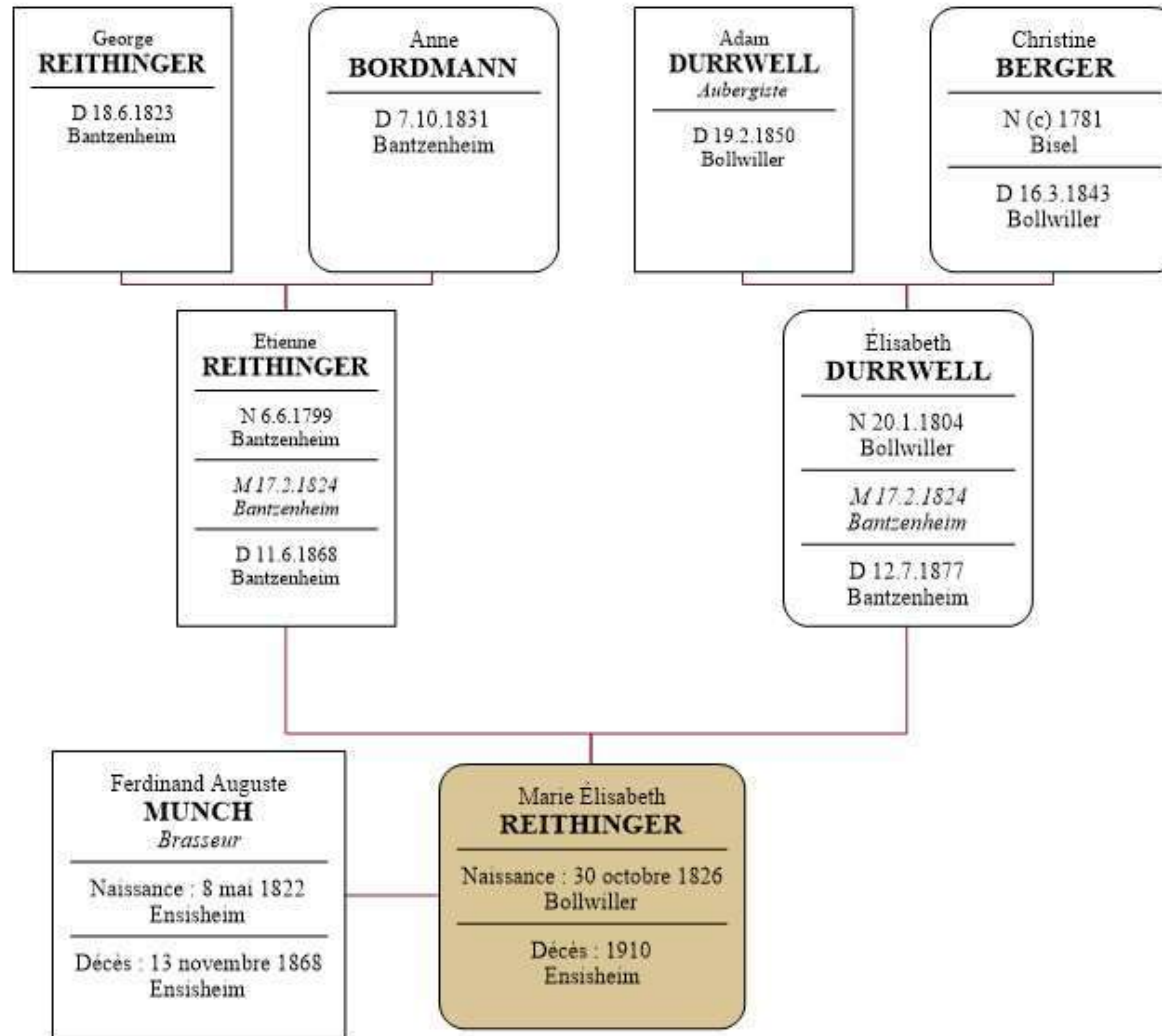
George
REITHINGER

D 18.6.1823
Bantzenheim

Anne
BORDMANN

D 7.10.1831
Bantzenheim

Adam
DURRWELL
Aubergiste

D 19.2.1850
Bollwiller

Christine
BERGER

N (c) 1781
Bisel

D 16.3.1843
Bollwiller

Etienne
REITHINGER

N 6.6.1799
Bantzenheim

M 17.2.1824
Bantzenheim

D 11.6.1868
Bantzenheim

Élisabeth
DURRWELL

N 20.1.1804
Bollwiller

M 17.2.1824
Bantzenheim

D 12.7.1877
Bantzenheim

Ferdinand Auguste
MUNCH
Brasseur

Naissance : 8 mai 1822
Ensisheim

Décès : 13 novembre 1868
Ensisheim

Marie Élisabeth
REITHINGER

Naissance : 30 octobre 1826
Bollwiller

Décès : 1910
Ensisheim